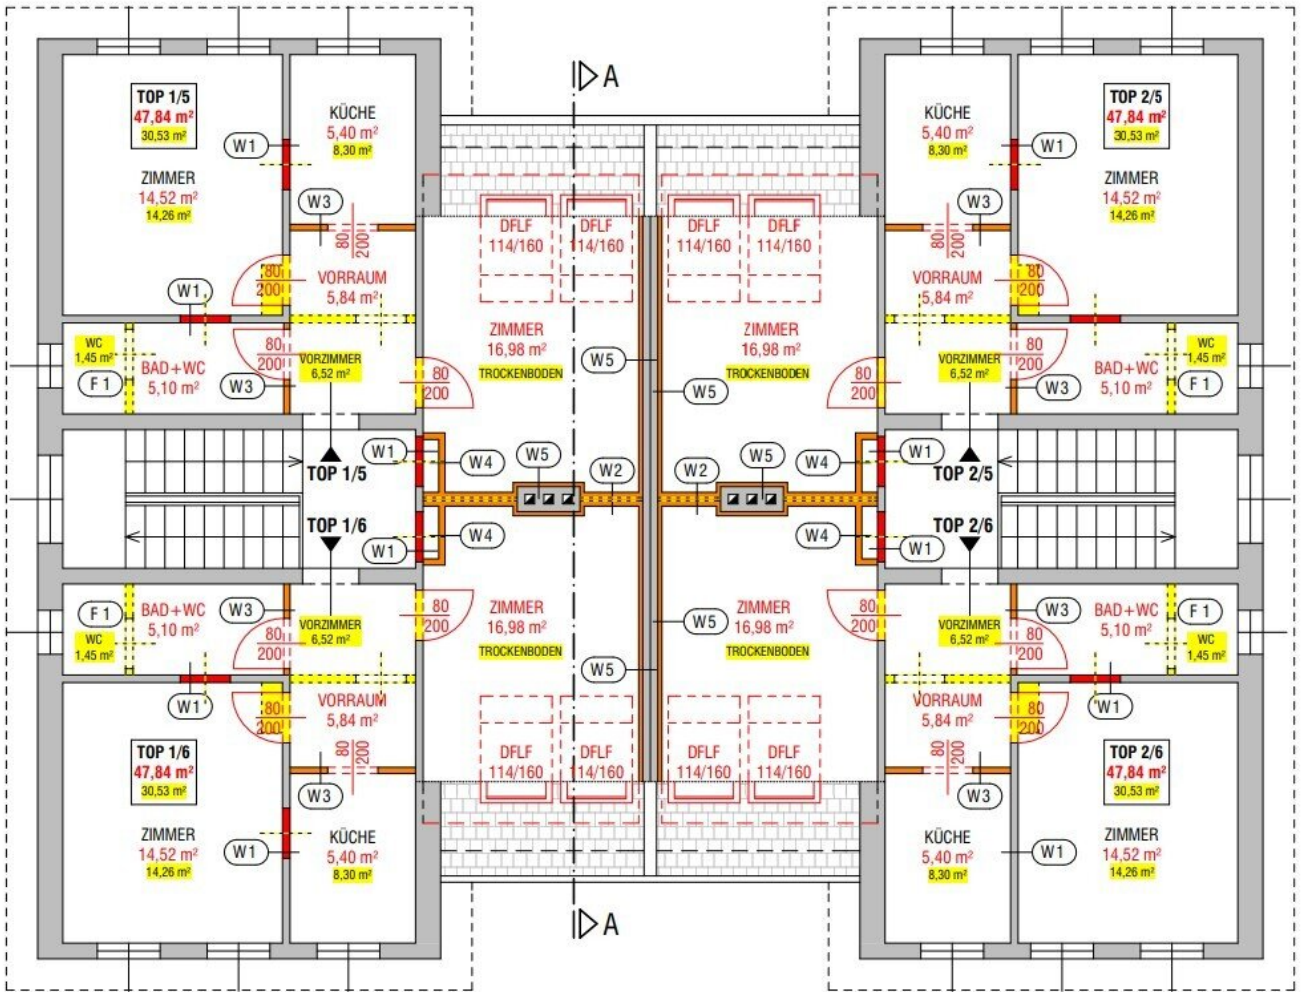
A

TOP 1/5
47,84 m²
30,53 m²

ZIMMER
14,52 m²
14,26 m²

KÜCHE
5,40 m²
8,30 m²

W1
W3
80
200

VORRAUM
5,84 m²
80
200
W1

WC
1,45 m²
F 1
BAD+WC
5,10 m²
80
200
VORZIMMER
6,52 m²
W3
80
200

DFLF
114/160
DFLF
114/160
DFLF
114/160
DFLF
114/160

ZIMMER
16,98 m²
TROCKENBODEN

ZIMMER
16,98 m²
TROCKENBODEN

W5
W5

KÜCHE
5,40 m²
8,30 m²
W1
W3
80
200

TOP 2/5
47,84 m²
30,53 m²

ZIMMER
14,52 m²
14,26 m²

VORRAUM
5,84 m²
80
200

WC
1,45 m²
BAD+WC
5,10 m²
F 1
VORZIMMER
6,52 m²
80
200
W3
80
200

W1
W4
W5
W2
W2
W5
W4
W1
TOP 1/5
TOP 2/5
TOP 1/6
TOP 2/6
W1
W4
W4
W1

F 1
BAD+WC
5,10 m²
WC
1,45 m²
W3
VORZIMMER
6,52 m²
80
200
80
200

ZIMMER
16,98 m²
TROCKENBODEN
W5
W5
ZIMMER
16,98 m²
TROCKENBODEN
80
200

VORZIMMER
6,52 m²
W3
BAD+WC
5,10 m²
F 1
WC
1,45 m²
80
200

W1
VORRAUM
5,84 m²
80
200
80
200

TOP 1/6
47,84 m²
30,53 m²

DFLF
114/160
DFLF
114/160
DFLF
114/160
DFLF
114/160

VORRAUM
5,84 m²
80
200
W1
80
200

TOP 2/6
47,84 m²
30,53 m²

W3
W3

ZIMMER
14,52 m²
14,26 m²
W1
KÜCHE
5,40 m²
8,30 m²

KÜCHE
5,40 m²
8,30 m²
W1
ZIMMER
14,52 m²
14,26 m²

A